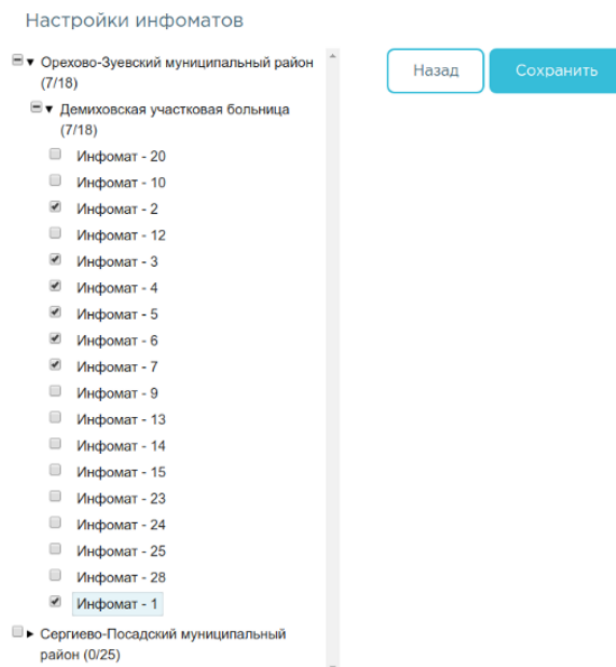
Настройки инфоматов

Орехово-Зуевский муниципальный район (7/18)

Демиховская участковая больница (7/18)

Инфомат - 20

Инфомат - 10

Инфомат - 2

Инфомат - 12

Инфомат - 3

Инфомат - 4

Инфомат - 5

Инфомат - 6

Инфомат - 7

Инфомат - 9

Инфомат - 13

Инфомат - 14

Инфомат - 15

Инфомат - 23

Инфомат - 24

Инфомат - 25

Инфомат - 28

Инфомат - 1

Сергиево-Посадский муниципальный район (0/25)

Назад

Сохранить